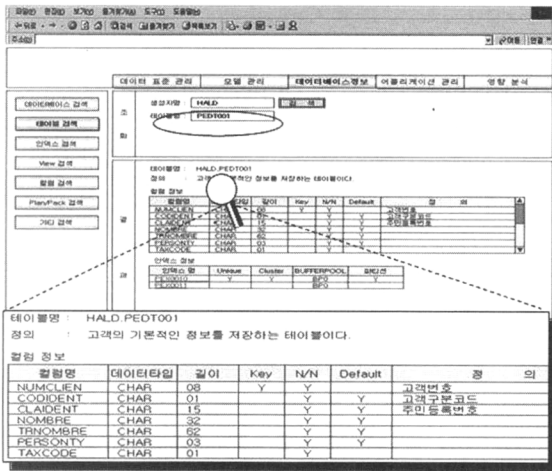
파일(F) 편집(E) 보기(V) 즐겨찾기(A) 도구(T) 도움말(H)

뒤로 검색 즐겨찾기 미디어

주소(D)

이동 링크

데이터 표준 관리 | 모델 관리 | 데이터베이스정보 | 어플리케이션 관리 | 영향 분석

데이터베이스 검색
테이블 검색
인덱스 검색
View 검색
컬럼 검색
Plan/Pack 검색
기타 검색

조회

생성자명 HALD 검색
테이블명 PEDT001

결과

테이블명 : HALD.PEDT001
정의 : 고객의 기본적인 정보를 저장하는 테이블이다.

컬럼 정보

인덱스 정보

| 인덱스 명 | Unique | Cluster | BUFFERPOOL | 파티션 |
|---|---|---|---|---|
| PEIX0010 | Y | Y | BP0 | Y |
| PEIX0011 | | | BP0 | |

테이블명 : HALD.PEDT001

정의 : 고객의 기본적인 정보를 저장하는 테이블이다.

컬럼 정보

| 컬럼명 | 데이터타입 | 길이 | Key | N/N | Default | 정 의 |
|---|---|---|---|---|---|---|
| NUMCLIEN | CHAR | 08 | Y | Y | | 고객번호 |
| CODIDENT | CHAR | 01 | | Y | Y | 고객구분코드 |
| CLAIDENT | CHAR | 15 | | Y | Y | 주민등록번호 |
| NOMBRE | CHAR | 32 | | Y | Y | |
| TRNOMBRE | CHAR | 62 | | Y | Y | |
| PERSONTY | CHAR | 03 | | Y | Y | |
| TAXCODE | CHAR | 01 | | Y | | |